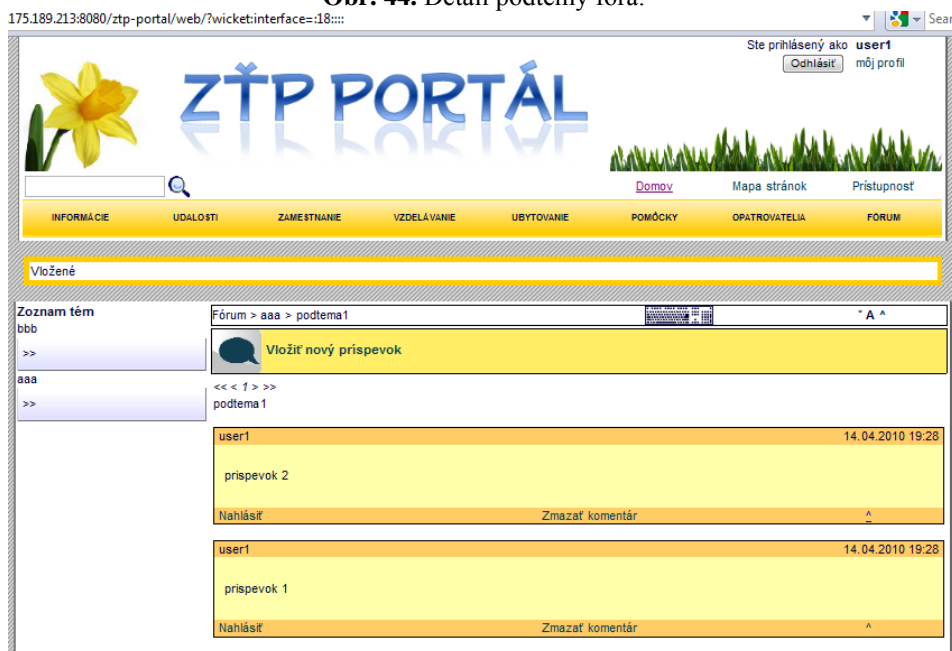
Obr. 44. Detail podtémy fóra.

175.189.213:8080/ztp-portal/web/?wicket:interface=:18::::

Sear

Ste prihlásený ako user1
Odhlásiť môj profil

ZŤP PORTÁL

Domov Mapa stránok Prístupnosť

INFORMÁCIE UDALOSTI ZAMESTNANIE VZDELÁVANIE UBYTOVANIE POMÔCKY OPATROVATELIA FÓRUM

Vložené

Zoznam tém
bbb
>>
aaa
>>

Fórum > aaa > podtema1

ˇ A ^

Vložiť nový príspevok

<< < 1 > >>
podtema1

user1 14.04.2010 19:28
prispevok 2
Nahlásiť Zmazať komentár ^

user1 14.04.2010 19:28
prispevok 1
Nahlásiť Zmazať komentár ^